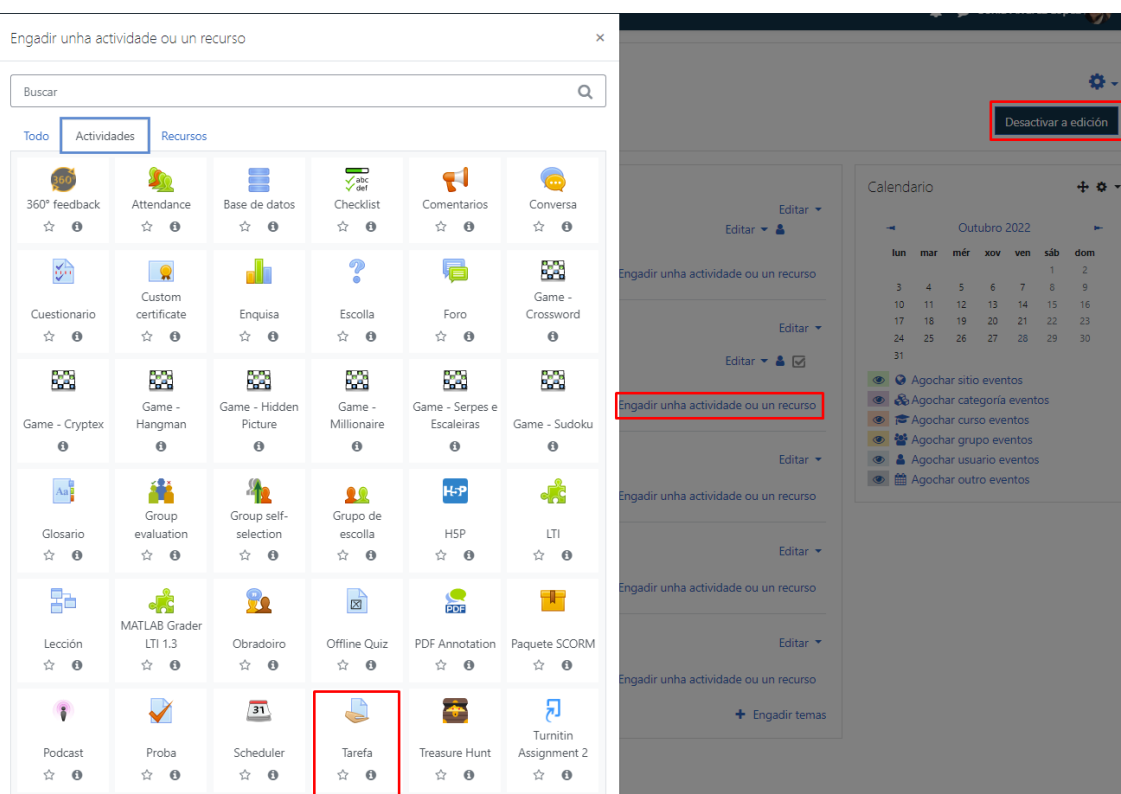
Engadir unha actividade ou un recurso ×

Buscar

Todo Actividades Recursos

360° feedback
Attendance
Base de datos
Checklist
Comentarios
Conversa

Cuestionario
Custom certificate
Enquisa
Escolla
Foro
Game - Crossword

Game - Cryptex
Game - Hangman
Game - Hidden Picture
Game - Millionaire
Game - Serpes e Escaleiras
Game - Sudoku

Glosario
Group evaluation
Group self-selection
Grupo de escolla
H5P
LTI

Lección
MATLAB Grader LTI 1.3
Obradoiro
Offline Quiz
PDF Annotation
Paquete SCORM

Podcast
Proba
Scheduler
Tarefa
Treasure Hunt
Turnitin Assignment 2

Desactivar a edición

Editar
Editar
Engadir unha actividade ou un recurso
Editar
Editar
Engadir unha actividade ou un recurso
Editar
Engadir unha actividade ou un recurso
Editar
Engadir unha actividade ou un recurso
Editar
Engadir unha actividade ou un recurso
Engadir temas

Calendario

Outubro 2022

| lun | mar | mér | xov | ven | sáb | dom |
|---|---|---|---|---|---|---|
| | | | | | 1 | 2 |
| 3 | 4 | 5 | 6 | 7 | 8 | 9 |
| 10 | 11 | 12 | 13 | 14 | 15 | 16 |
| 17 | 18 | 19 | 20 | 21 | 22 | 23 |
| 24 | 25 | 26 | 27 | 28 | 29 | 30 |
| 31 | | | | | | |

Agochar sitio eventos
Agochar categoría eventos
Agochar curso eventos
Agochar grupo eventos
Agochar usuario eventos
Agochar outro eventos